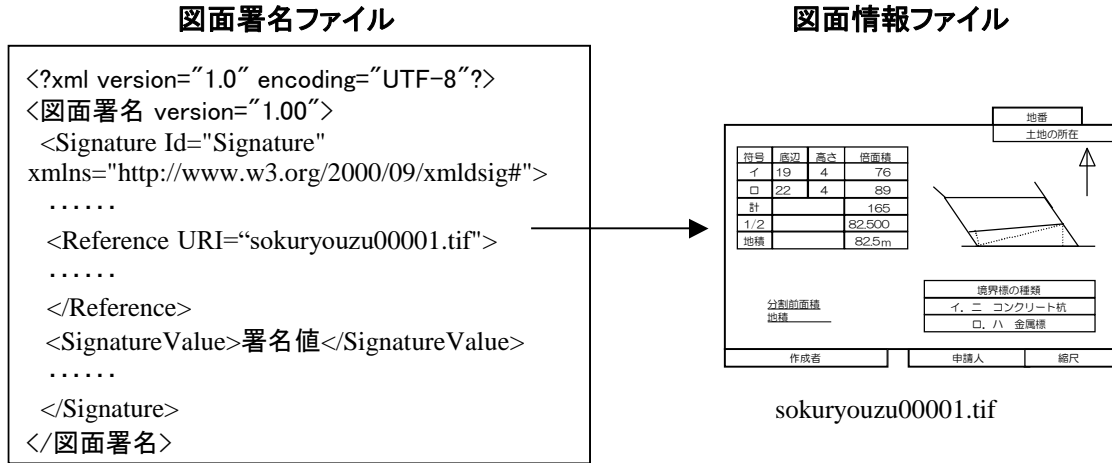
図面署名ファイル

<?xml version="1.0" encoding="UTF-8"?>
<図面署名 version="1.00">
<Signature Id="Signature" xmlns="http://www.w3.org/2000/09/xmldsig#">
......
<Reference URI="sokuryouzu00001.tif">
......
</Reference>
<SignatureValue>署名値</SignatureValue>
......
</Signature>
</図面署名>

図面情報ファイル

地番
土地の所在

| 符号 | 底辺 | 高さ | 倍面積 |
|---|---|---|---|
| イ | 19 | 4 | 76 |
| ロ | 22 | 4 | 89 |
| 計 | | | 165 |
| 1/2 | | | 82.500 |
| 地積 | | | 82.5m |

境界標の種類
イ. ニ コンクリート杭
ロ. ハ 金属標

分割前面積
地積

作成者
申請人
縮尺

sokuryouzu00001.tif